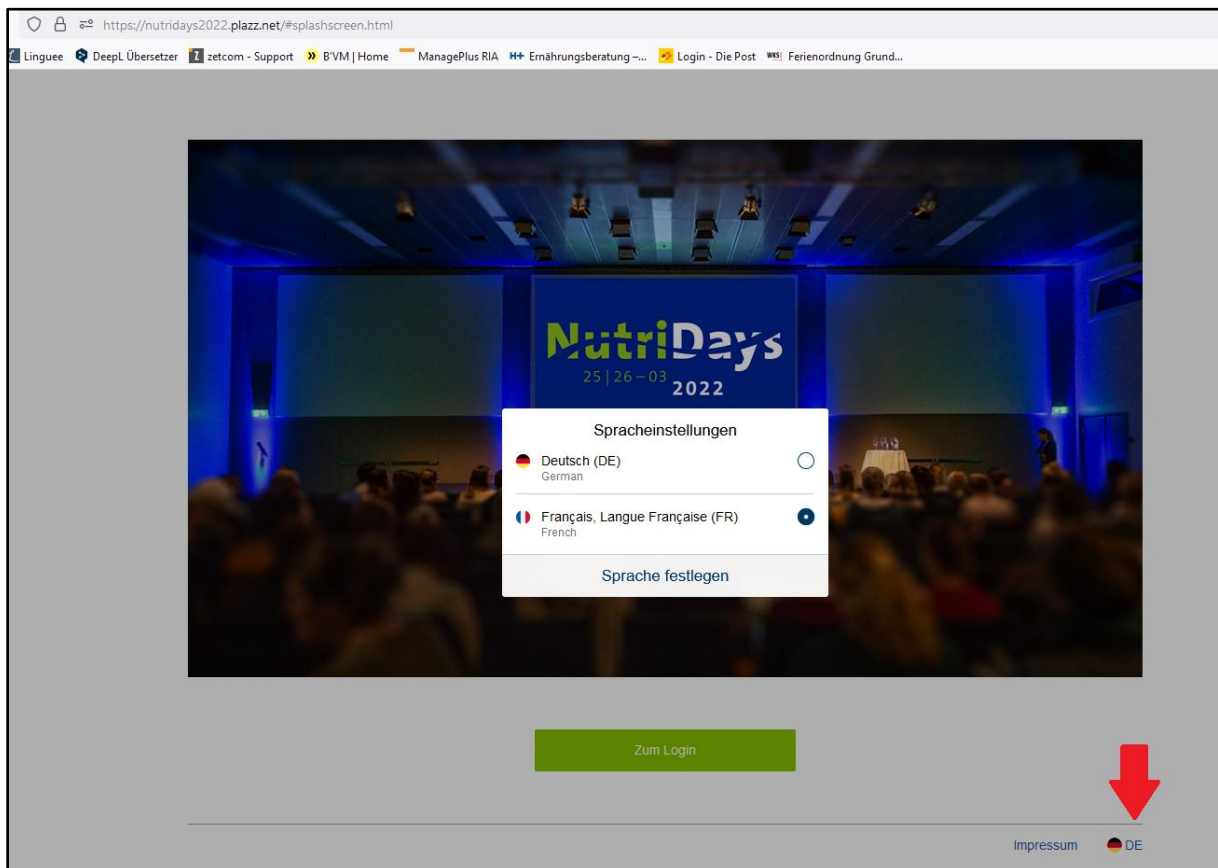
https://nutridays2022.plazz.net/#splashscreen.html

Linguee DeepL Übersetzer zetcom - Support B'VM | Home ManagePlus RIA H+ Ernährungsberatung –... Login - Die Post Ferienordnung Grund...

NutriDays
25 | 26 – 03 2022

Spracheinstellungen

Deutsch (DE)
German

Français, Langue Française (FR)
French

Sprache festlegen

Zum Login

Impressum DE